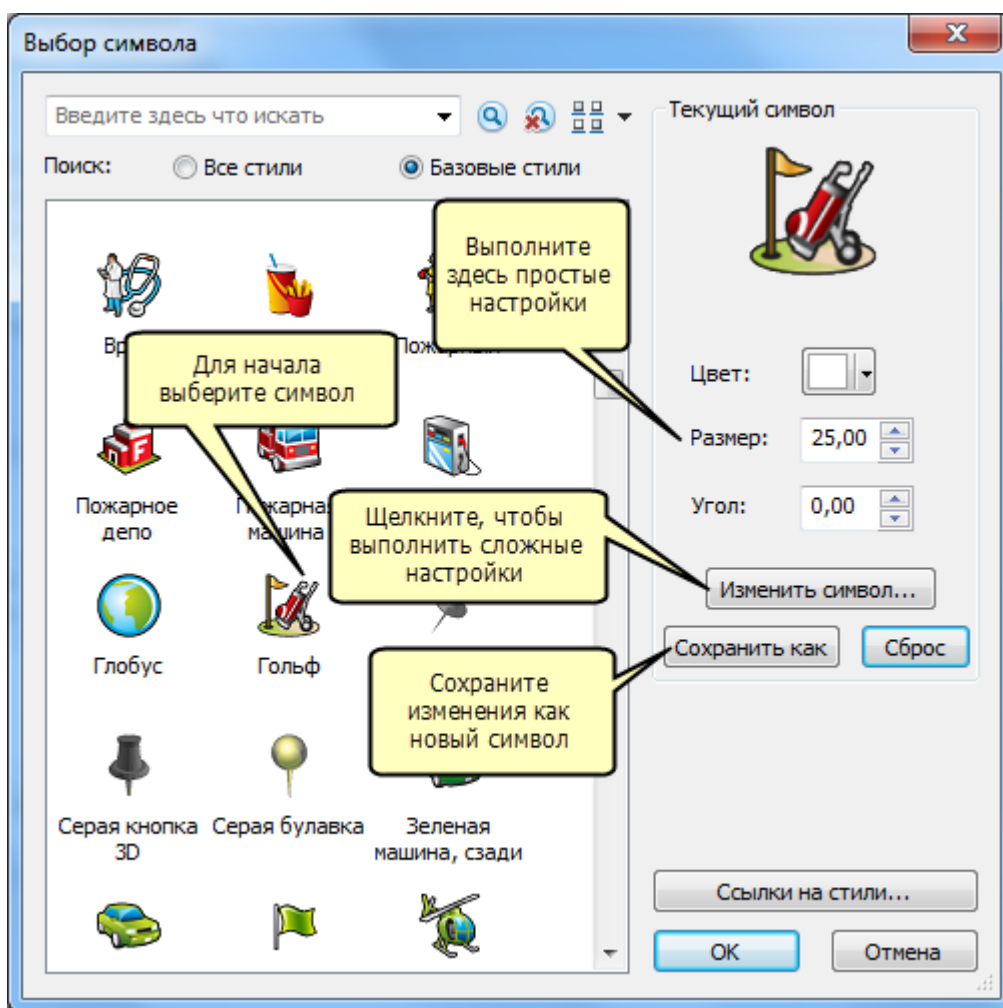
Выбор символа

Введите здесь что искать

Поиск: Все стили Базовые стили

Текущий символ

Вр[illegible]

Пожарн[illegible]

Для начала выберите символ

Выполните здесь простые настройки

Цвет:

Размер: 25,00

Угол: 0,00

Пожарное депо

П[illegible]жарна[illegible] ма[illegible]шина

Щелкните, чтобы выполнить сложные настройки

Изменить символ...

Глобус

Гольф

Сохранить как

Сброс

Сохраните изменения как новый символ

Серая кнопка 3D

Серая булавка

Зеленая машина, сзади

Ссылки на стили...

OK

Отмена